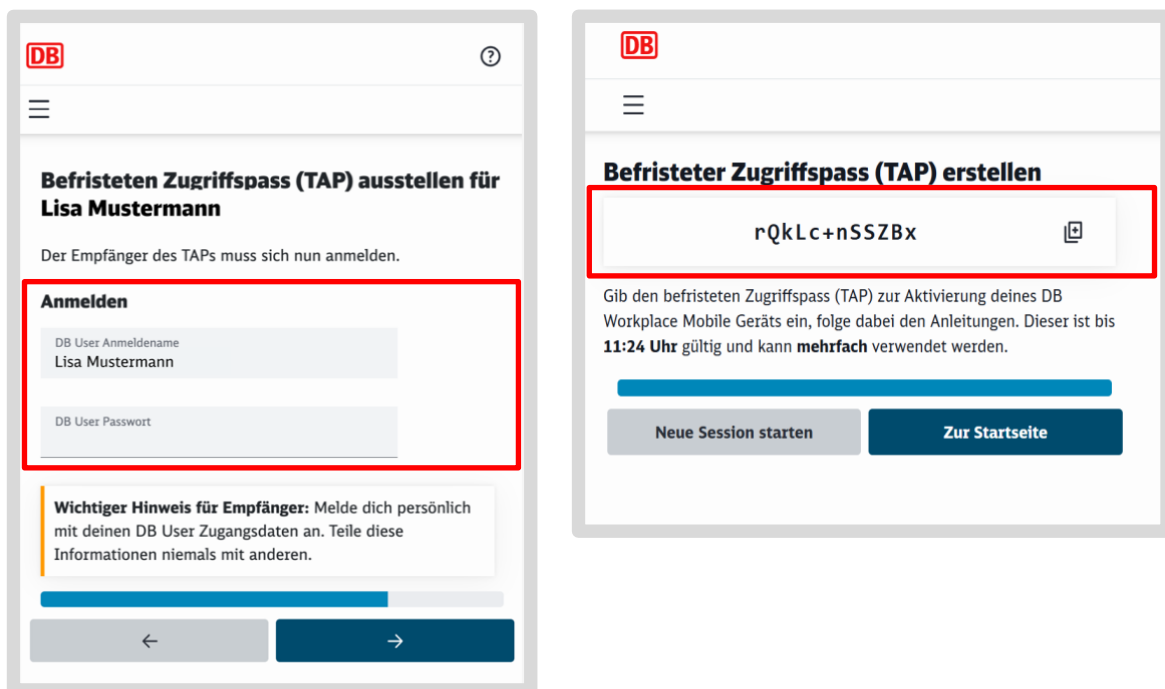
DB

?

☰

Befristeten Zugriffspass (TAP) ausstellen für Lisa Mustermann

Der Empfänger des TAPs muss sich nun anmelden.

Anmelden

DB User Anmeldename
Lisa Mustermann

DB User Passwort

Wichtiger Hinweis für Empfänger: Melde dich persönlich mit deinen DB User Zugangsdaten an. Teile diese Informationen niemals mit anderen.

←

→

DB

☰

Befristeter Zugriffspass (TAP) erstellen

rQkLc+nSSZBx

Gib den befristeten Zugriffspass (TAP) zur Aktivierung deines DB Workplace Mobile Geräts ein, folge dabei den Anleitungen. Dieser ist bis 11:24 Uhr gültig und kann mehrfach verwendet werden.

Neue Session starten

Zur Startseite